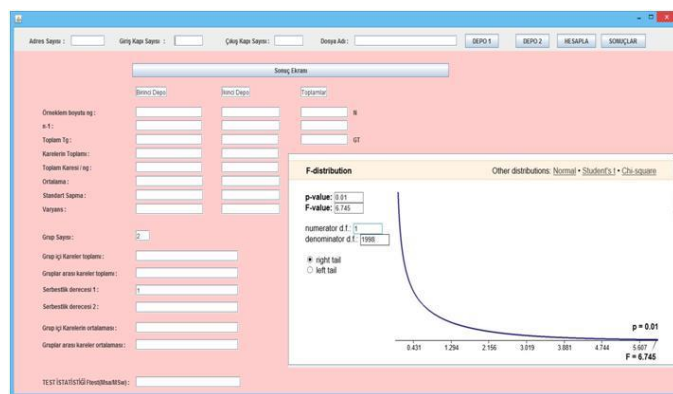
Adres Sayısı : Giriş Kapı Sayısı : Çıkış Kapı Sayısı : Dosya Adı : DEPO 1 DEPO 2 HESAPLA SONUÇLAR

Sonuç Ekranı

Birinci Depo İkinci Depo Toplamlar

Örneklem boyutu ng : N

n-1 :

Toplam Tg : GT

Karelerin Toplamı :

Toplam Karesi / ng :

Ortalama :

Standart Sapma :

Varyans :

Grup Sayısı : 2

Grup içi Kareler toplamı :

Gruplar arası kareler toplamı :

Serbestlik derecesi 1 : 1

Serbestlik derecesi 2 :

Grup içi Karelerin ortalaması :

Gruplar arası kareler ortalaması :

TEST İSTATİSTİĞİ Ftest(Mha/MSw) :

F-distribution

Other distributions: Normal • Student's t • Chi-square

p-value: 0.01
F-value: 6.745

numerator d.f.: 1
denominator d.f.: 1998

right tail
left tail

p = 0.01

0.431 1.294 2.156 3.019 3.881 4.744 5.607

F = 6.745